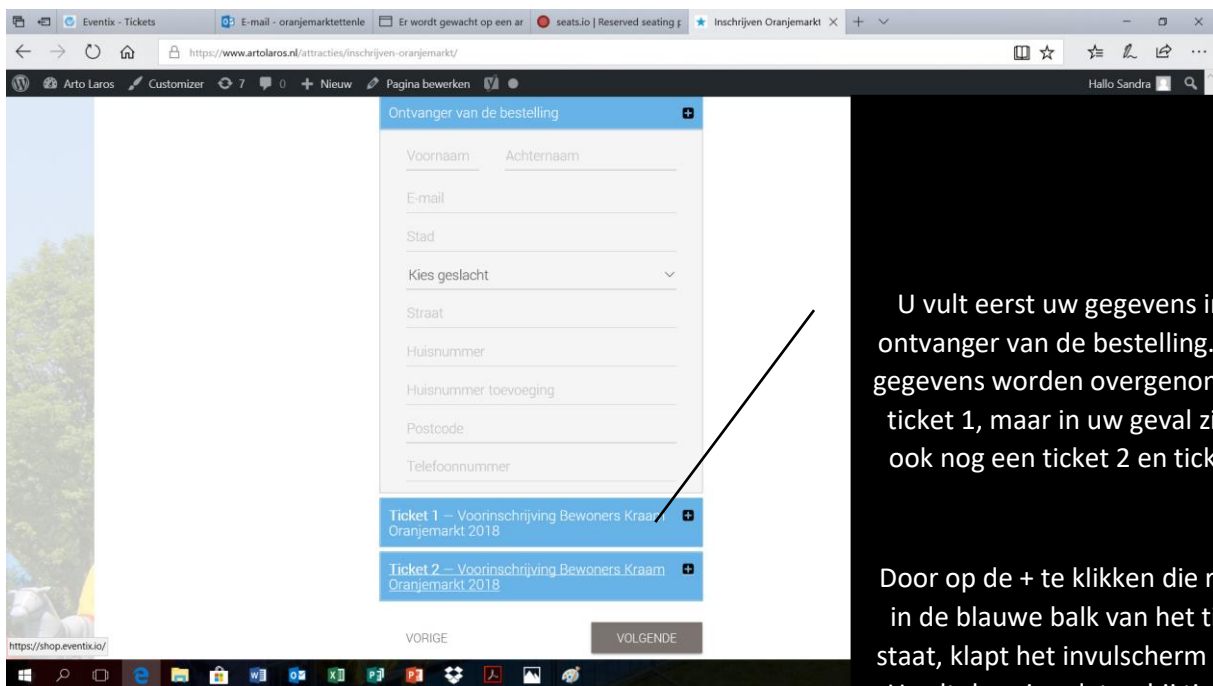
Eventix - Tickets | E-mail - oranjemarktettenle | Er wordt gewacht op een ar | seats.io | Reserved seating | Inschrijven Oranjemarkt

https://www.artolaros.nl/attracties/inschrijven-oranjemarkt/

Arto Laros Customizer 7 0 Nieuw Pagina bewerken Hallo Sandra

Ontvanger van de bestelling

Voornaam Achternaam

E-mail

Stad

Kies geslacht

Straat

Huisnummer

Huisnummer toevoeging

Postcode

Telefoonnummer

Ticket 1 — Voorinschrijving Bewoners Kraam Oranjemarkt 2018

Ticket 2 — Voorinschrijving Bewoners Kraam Oranjemarkt 2018

VORIGE VOLGENDE

https://shop.eventix.io/

U vult eerst uw gegevens i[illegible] ontvanger van de bestelling. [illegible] gegevens worden overgenon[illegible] ticket 1, maar in uw geval zi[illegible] ook nog een ticket 2 en tick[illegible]

Door op de + te klikken die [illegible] in de blauwe balk van het t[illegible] staat, klapt het invulscherm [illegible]